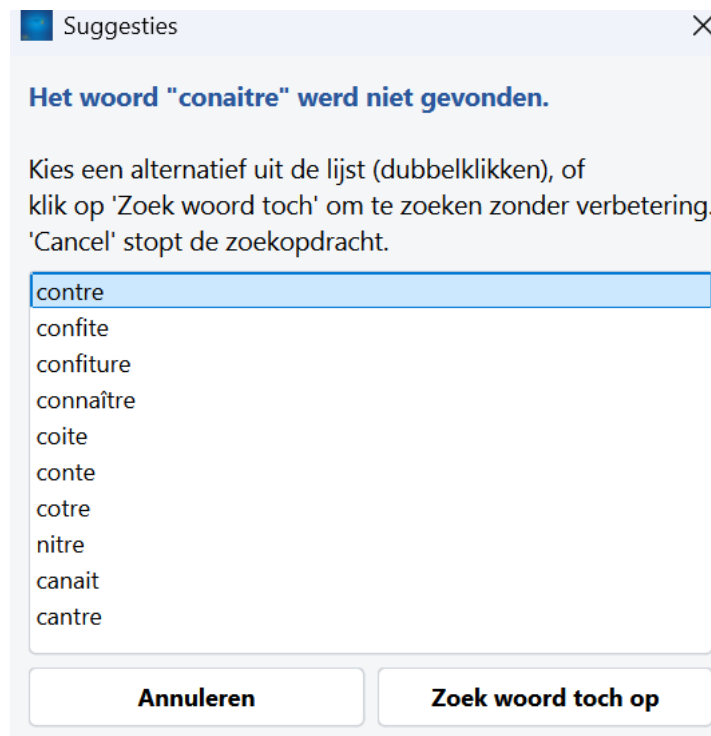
Suggesties

Het woord "conaitre" werd niet gevonden.

Kies een alternatief uit de lijst (dubbelklikken), of klik op 'Zoek woord toch' om te zoeken zonder verbetering. 'Cancel' stopt de zoekopdracht.

contre
confite
confiture
connaître
coite
conte
cotre
nitre
canait
cantre

Annuleren
Zoek woord toch op